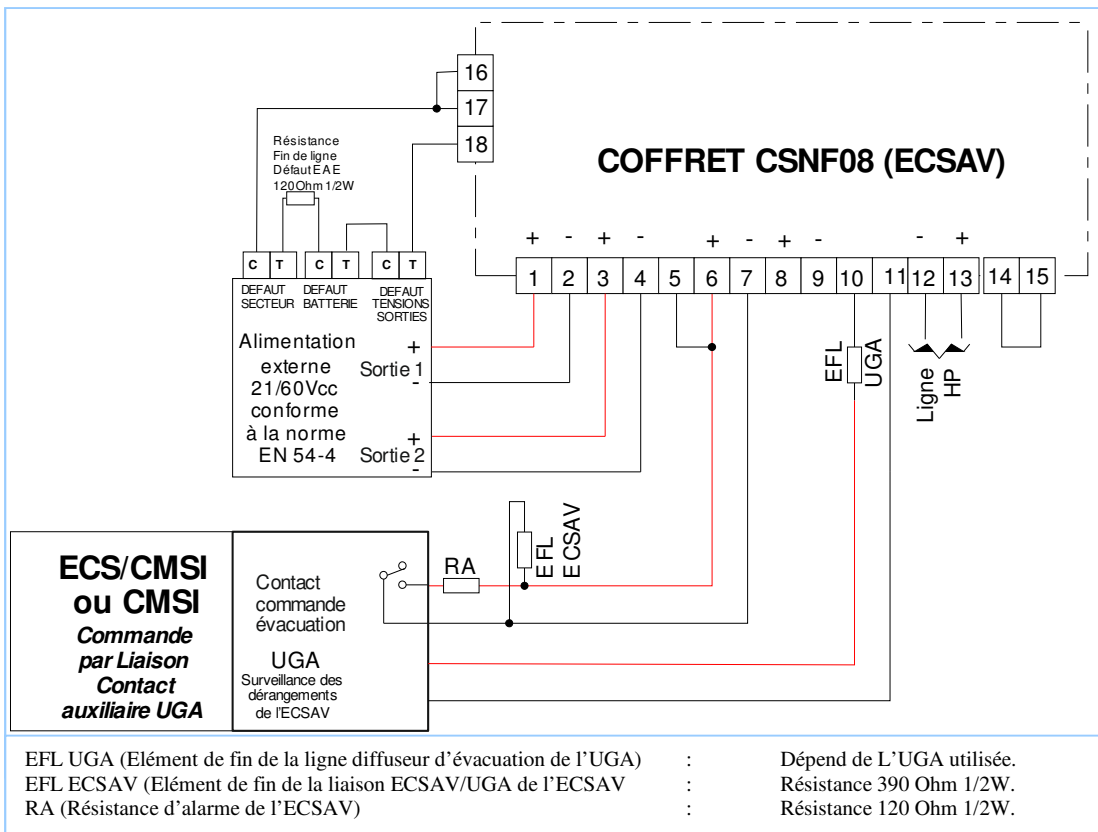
16
17
18

Résistance Fin de ligne Défaut EAE 120 Ohm 1/2W

COFFRET CSNF08 (ECSAV)

+ - + - + - + - - +

1 2 3 4 5 6 7 8 9 10 11 12 13 14 15

C T C T C T

DEFAUT SECTEUR DEFAUT BATTERIE DEFAUT TENSIONS SORTIES

Alimentation externe 21/60Vcc conforme à la norme EN 54-4

+ Sortie 1 -

+ Sortie 2 -

EFL UGA

Ligne HP

EFL ECSAV

RA

ECS/CMSI ou CMSI
Commande par Liaison Contact auxiliaire UGA

Contact commande évacuation

UGA
Surveillance des dérangements de l'ECSAV

EFL UGA (Elément de fin de la ligne diffuseur d'évacuation de l'UGA) : Dépend de L'UGA utilisée.
EFL ECSAV (Elément de fin de la liaison ECSAV/UGA de l'ECSAV : Résistance 390 Ohm 1/2W.
RA (Résistance d'alarme de l'ECSAV) : Résistance 120 Ohm 1/2W.